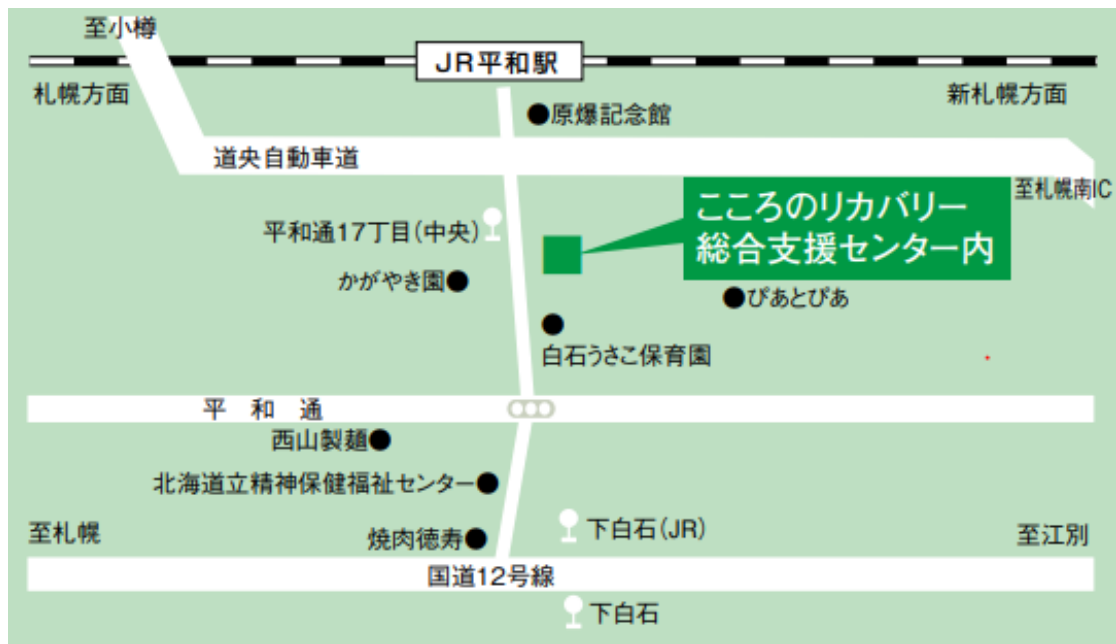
至小樽

JR平和駅

札幌方面

新札幌方面

原爆記念館

道央自動車道

至札幌南IC

平和通17丁目(中央)

こころのリカバリー総合支援センター内

かがやき園

ぴあとぴあ

白石うさこ保育園

平　和　通

西山製麺

北海道立精神保健福祉センター

至札幌

下白石(JR)

至江別

焼肉徳寿

国道12号線

下白石